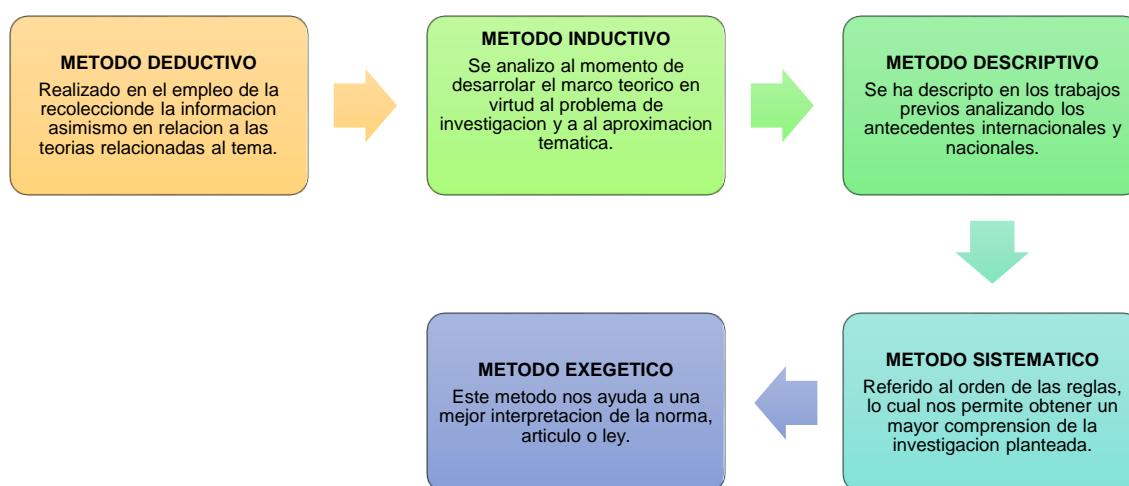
METODO DEDUCTIVO
Realizado en el empleo de la recoleccionde la informacion asimismo en relacion a las teorias relacionadas al tema.

METODO INDUCTIVO
Se analizo al momento de desarrolar el marco teorico en virtud al problema de investigacion y a al aproximacion tematica.

METODO DESCRIPTIVO
Se ha descripto en los trabajos previos analizando los antecedentes internacionales y nacionales.

METODO SISTEMATICO
Referido al orden de las reglas, lo cual nos permite obtener un mayor comprension de la investigacion planteada.

METODO EXEGETICO
Este metodo nos ayuda a una mejor interpretacion de la norma, articulo o ley.